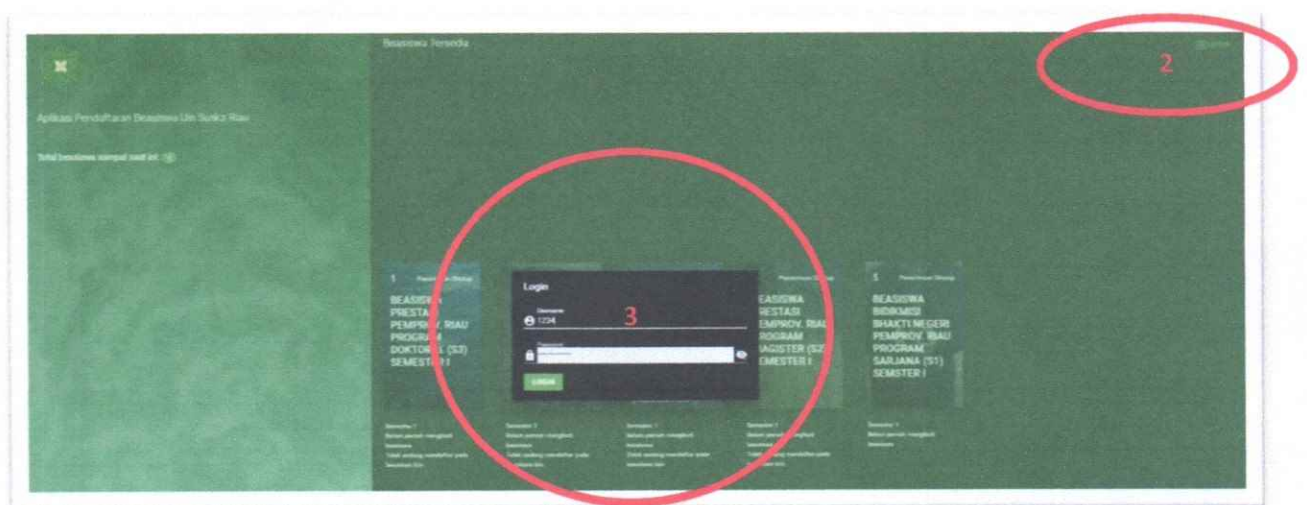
Beasiswa Tersedia

2

Aplikasi Pendaftaran Beasiswa Uin Suska Riau

Total beasiswa sampai saat ini: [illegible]

1 Persyaratan Dibuka

BEASISWA PRESTASI PEMPROV. RIAU PROGRAM DOKTORAL (S3) SEMESTER I

Login

Username
1234

3

Password
••••••••••

LOGIN

Persyaratan Dibuka

BEASISWA PRESTASI PEMPROV. RIAU PROGRAM MAGISTER (S2) SEMESTER I

1 Persyaratan Dibuka

BEASISWA BIDIKMISI BHAKTI NEGERI PEMPROV. RIAU PROGRAM SARJANA (S1) SEMSTER I

Semester 1
Belum pernah mengikuti beasiswa
Tidak sedang mendaftar pada beasiswa lain

Semester 1
Belum pernah mengikuti beasiswa
Tidak sedang mendaftar pada beasiswa lain

Semester 1
Belum pernah mengikuti beasiswa
Tidak sedang mendaftar pada beasiswa lain

Semester 1
Belum pernah mengikuti beasiswa
Tidak sedang mendaftar pada beasiswa lain

Semester 1
Belum pernah mengikuti beasiswa